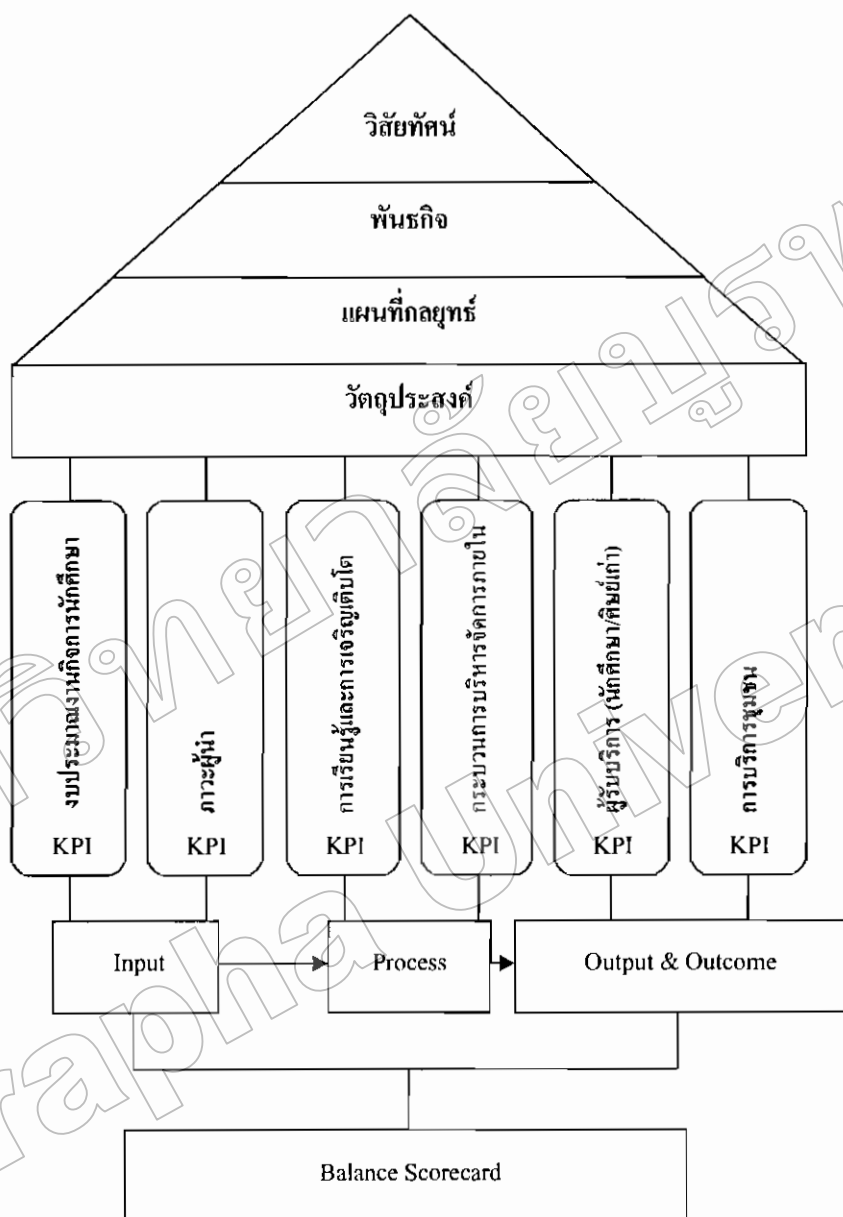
วิสัยทัศน์

พันธกิจ

แผนที่กลยุทธ์

วัตถุประสงค์

งบประมาณงานกิจการนักศึกษา

KPI

ภาวะผู้นำ

KPI

การเรียนรู้และการเจริญเติบโต

KPI

กระบวนการบริหารจัดการภายใน

KPI

ผู้รับบริการ (นักศึกษา/ศิษย์เก่า)

KPI

การบริการชุมชน

KPI

Input

Process

Output & Outcome

Balance Scorecard